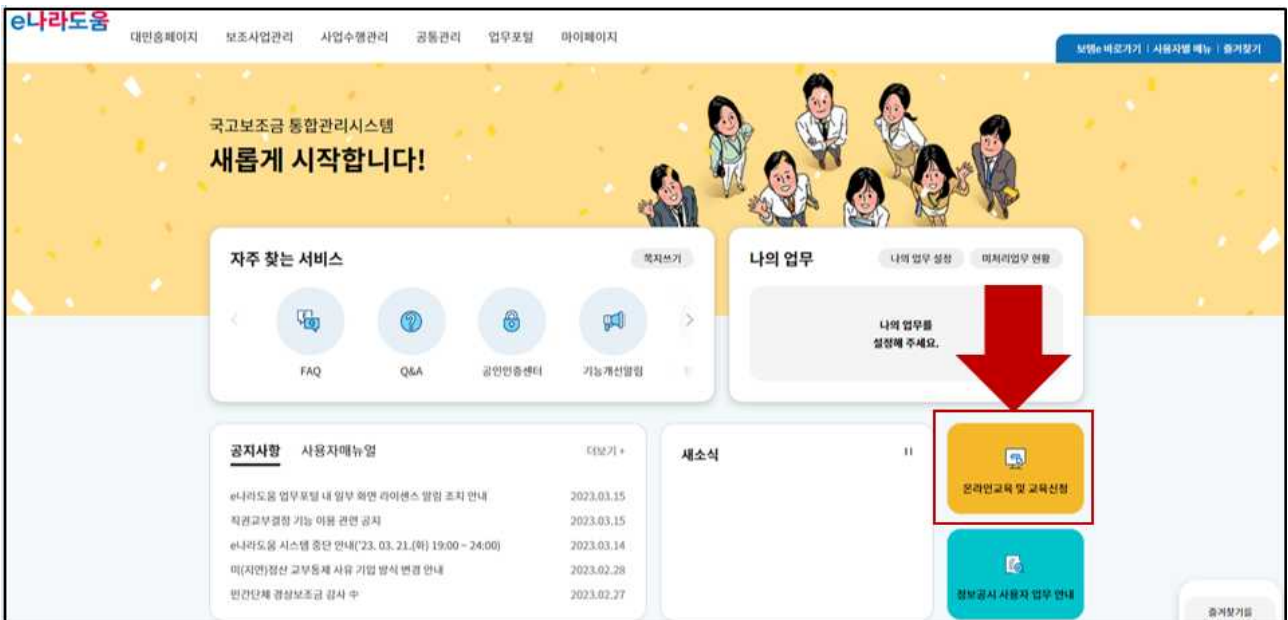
e나라도움

대민홈페이지 보조사업관리 사업수행관리 공통관리 업무포털 마이페이지

보탬e 바로가기 | 사용자별 메뉴 | 즐겨찾기

국고보조금 통합관리시스템

새롭게 시작합니다!

자주 찾는 서비스

목지쓰기

FAQ

Q&A

공인인증센터

기능개선알림

나의 업무

나의 업무 설정

미처리업무 현황

나의 업무를 설정해 주세요.

공지사항 사용자매뉴얼

더보기 +

| | |
|---|---|
| e나라도움 업무포털 내 일부 화면 라이센스 알림 조치 안내 | 2023.03.15 |
| 직권교부결정 기능 이용 관련 공지 | 2023.03.15 |
| e나라도움 시스템 중단 안내('23. 03. 21.(화) 19:00 ~ 24:00) | 2023.03.14 |
| 미(지연)정산 교부통제 사유 기입 방식 변경 안내 | 2023.02.28 |
| 민간단체 경상보조금 감사 中 | 2023.02.27 |

새소식

온라인교육 및 교육신청

정보공시 사용자 업무 안내

즐겨찾기를